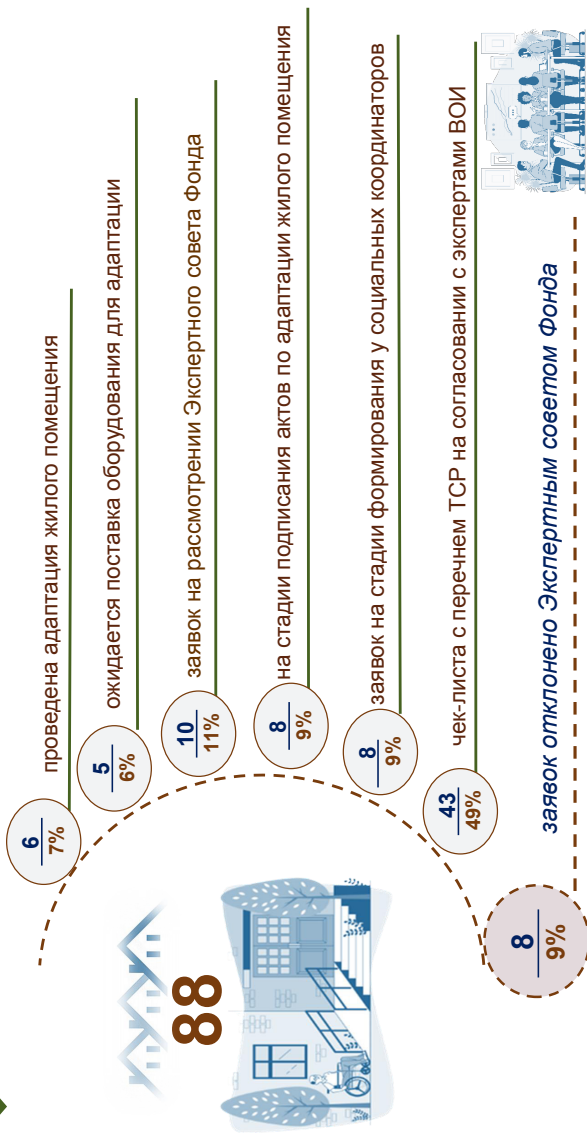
88

$\frac{6}{7\%}$ проведена адаптация жилого помещения

$\frac{5}{6\%}$ ожидается поставка оборудования для адаптации

$\frac{10}{11\%}$ заявок на рассмотрении Экспертного совета Фонда

$\frac{8}{9\%}$ на стадии подписания актов по адаптации жилого помещения

$\frac{8}{9\%}$ заявок на стадии формирования у социальных координаторов

$\frac{43}{49\%}$ чек-листа с перечнем ТСР на согласовании с экспертами ВОИ

$\frac{8}{9\%}$ заявок отклонено Экспертным советом Фонда